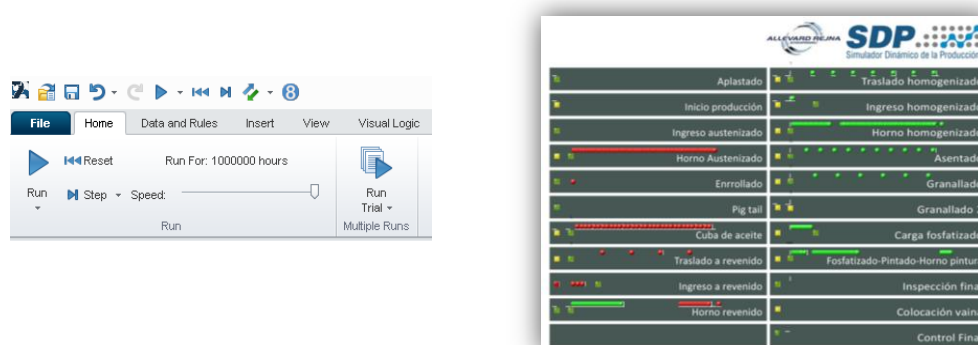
File
Home
Data and Rules
Insert
View
Visual Logic
Reset
Run For: 1000000 hours
Run
Step
Speed:
Run
Run Trial
Multiple Runs

ALLEVARD REJNA
SDP
Simulador Dinámico de la Producción

Aplastado
Inicio producción
Ingreso austenizado
Horno Austenizado
Enrrollado
Pig tail
Cuba de aceite
Traslado a revenido
Ingreso a revenido
Horno revenido

Traslado homogenizado
Ingreso homogenizado
Horno homogenizado
Asentado
Granallado
Granallado
Carga fosfatizado
Fosfatizado-Pintado-Horno pintura
Inspección final
Colocación vaina
Control Final